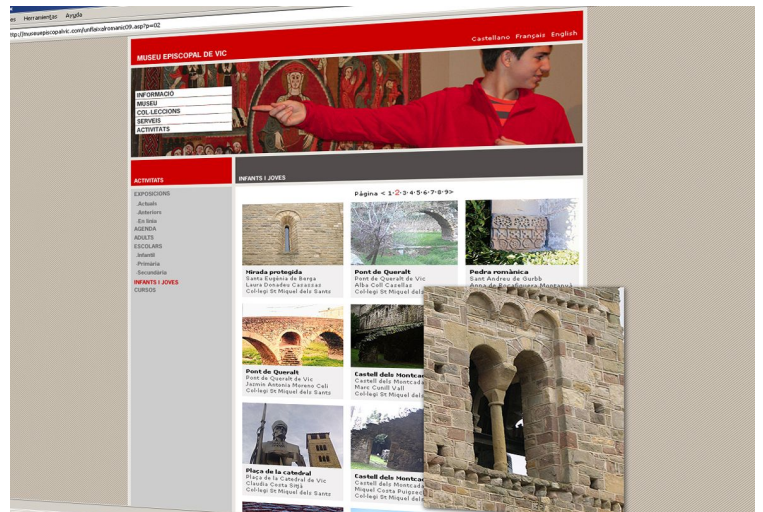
es Herramientas Ayuda

http://museuepiscopalvic.com/unfiavalromanic09.asp?p=02

Castellano Français English

MUSEU EPISCOPAL DE VIC

INFORMACIÓ
MUSEU
COL·LECCIONS
SERVEIS
ACTIVITATS

ACTIVITATS

INFANTS I JOVES

EXPOSICIONS
·Actuals
·Anteriors
·En línia
AGENDA
ADULTS
ESCOLARS
·Infantil
·Primària
·Secundària
INFANTS I JOVES
CURSOS

Pàgina < 1·2·3·4·5·6·7·8·9>

Mirada protegida
Santa Eugènia de Berga
Laura Donadeu Casacuas
Col·legi St Miquel dels Sants

Pont de Queralt
Pont de Queralt de Vic
Alba Coll Casellas
Col·legi St Miquel del

Pedra romànica
Sant Andreu de Gurb
Anna de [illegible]

Pont de Queralt
Pont de Queralt de Vic
Jazmin Antonia Moreno Cali
Col·legi St Miquel dels Sants

Castell dels Montcad
Castell dels Montcad
Marc Cunill Vall
Col·legi St Miquel del

Plaça de la catedral
Plaça de la Catedral de Vic
Claudia Costa Sitjà
Col·legi St Miquel dels Sants

Castell dels Montcad
Castell dels Montcad
Miquel Costa Puigred
Col·legi St Miquel del